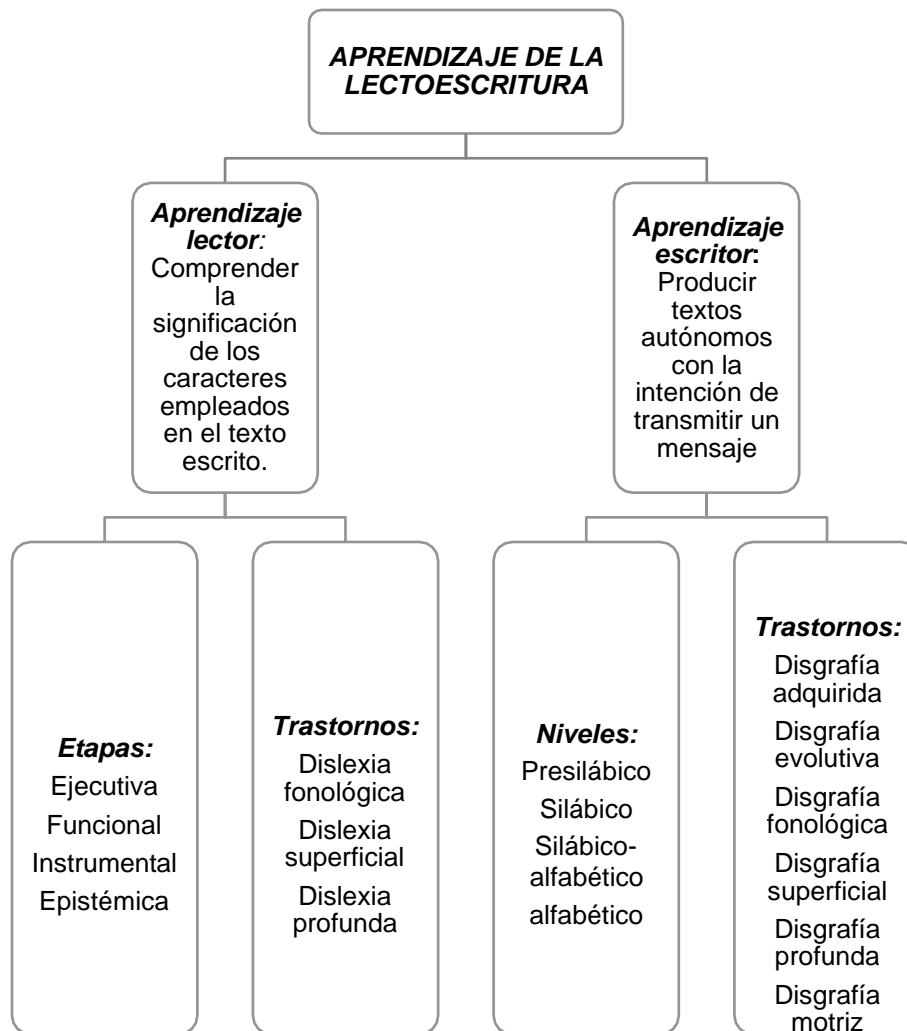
APRENDIZAJE DE LA LECTOESCRITURA

Aprendizaje lector: Comprender la significación de los caracteres empleados en el texto escrito.

Aprendizaje escritor: Producir textos autónomos con la intención de transmitir un mensaje

Etapas:
Ejecutiva
Funcional
Instrumental
Epistémica

Trastornos:
Dislexia fonológica
Dislexia superficial
Dislexia profunda

Niveles:
Presilábico
Silábico
Silábico-alfabético
alfabético

Trastornos:
Disgrafía adquirida
Disgrafía evolutiva
Disgrafía fonológica
Disgrafía superficial
Disgrafía profunda
Disgrafía motriz